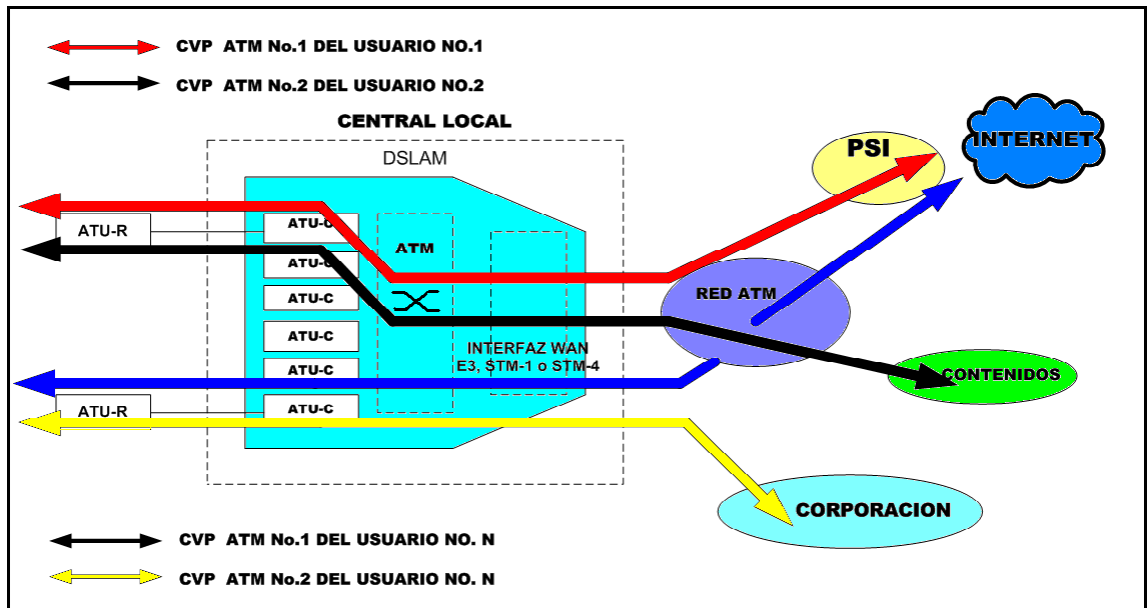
CVP ATM No.1 DEL USUARIO NO.1

CVP ATM No.2 DEL USUARIO NO.2

CENTRAL LOCAL

DSLAM

PSI

INTERNET

ATU-R

ATU-C

ATU-C

ATU-C

ATU-C

ATU-C

ATU-C

ATM

RED ATM

INTERFAZ WAN E3, STM-1 o STM-4

CONTENIDOS

ATU-R

CORPORACION

CVP ATM No.1 DEL USUARIO NO. N

CVP ATM No.2 DEL USUARIO NO. N